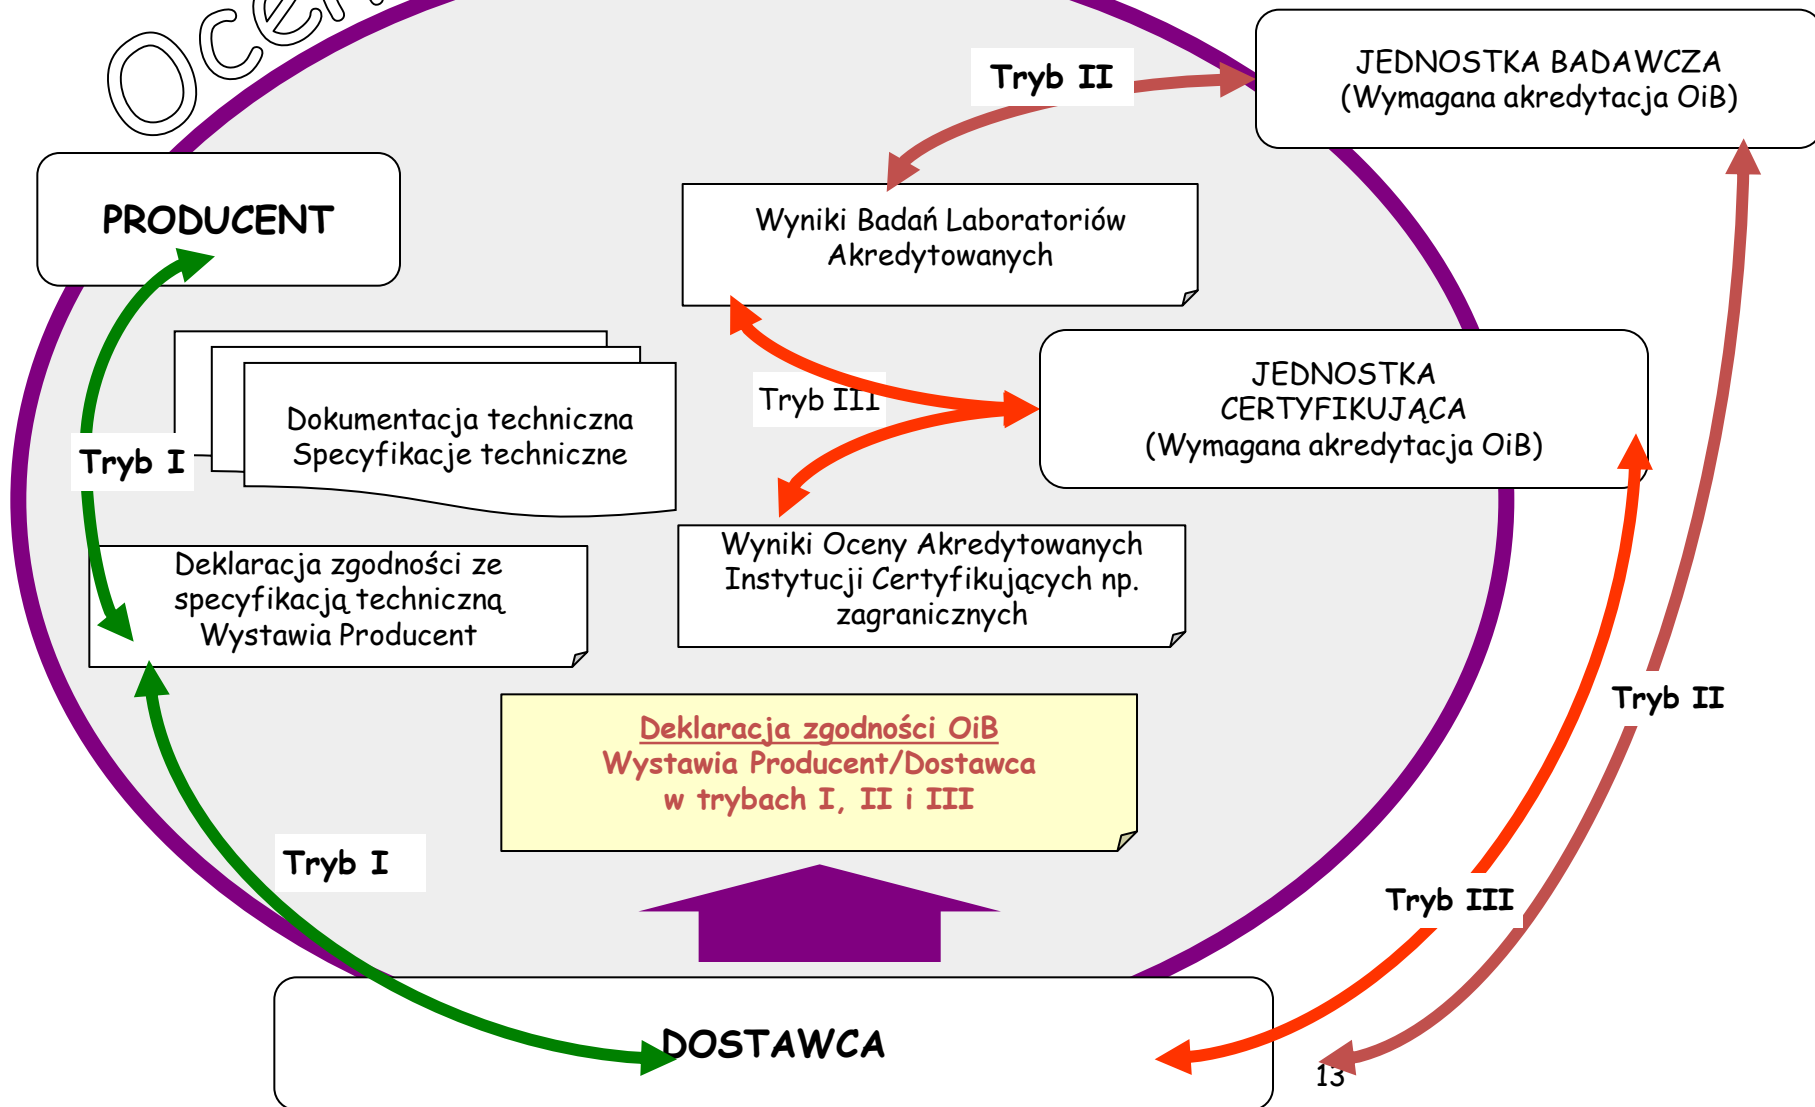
Oce

Tryb II

JEDNOSTKA BADAWCZA
(Wymagana akredytacja OiB)

PRODUCENT

Wyniki Badań Laboratoriów Akredytowanych

JEDNOSTKA CERTYFIKUJĄCA
(Wymagana akredytacja OiB)

Tryb III

Dokumentacja techniczna
Specyfikacje techniczne

Tryb I

Deklaracja zgodności ze specyfikacją techniczną
Wystawia Producent

Wyniki Oceny Akredytowanych Instytucji Certyfikujących np. zagranicznych

Tryb II

Deklaracja zgodności OiB
Wystawia Producent/Dostawca
w trybach I, II i III

Tryb I

Tryb III

DOSTAWCA

13